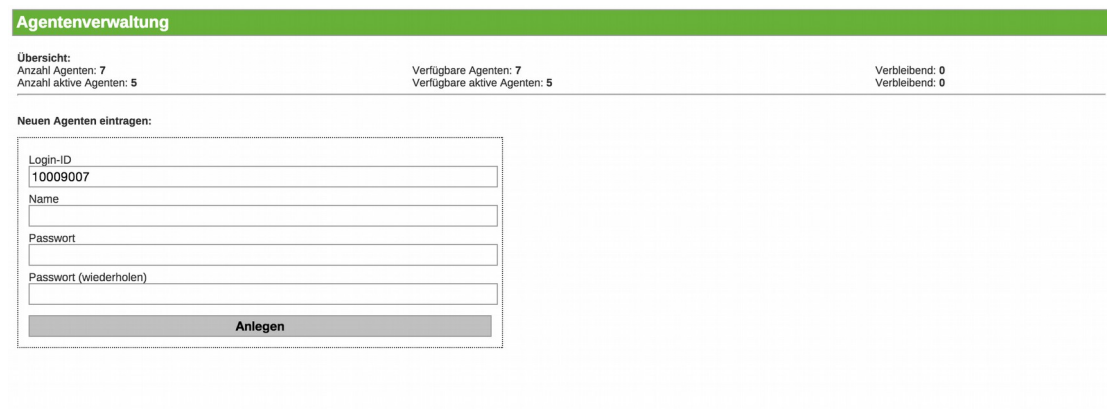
Agentenverwaltung

Übersicht:
Anzahl Agenten: 7
Anzahl aktive Agenten: 5

Verfügbare Agenten: 7
Verfügbare aktive Agenten: 5

Verbleibend: 0
Verbleibend: 0

Neuen Agenten eintragen:

Login-ID
10009007
Name

Passwort

Passwort (wiederholen)

Anlegen